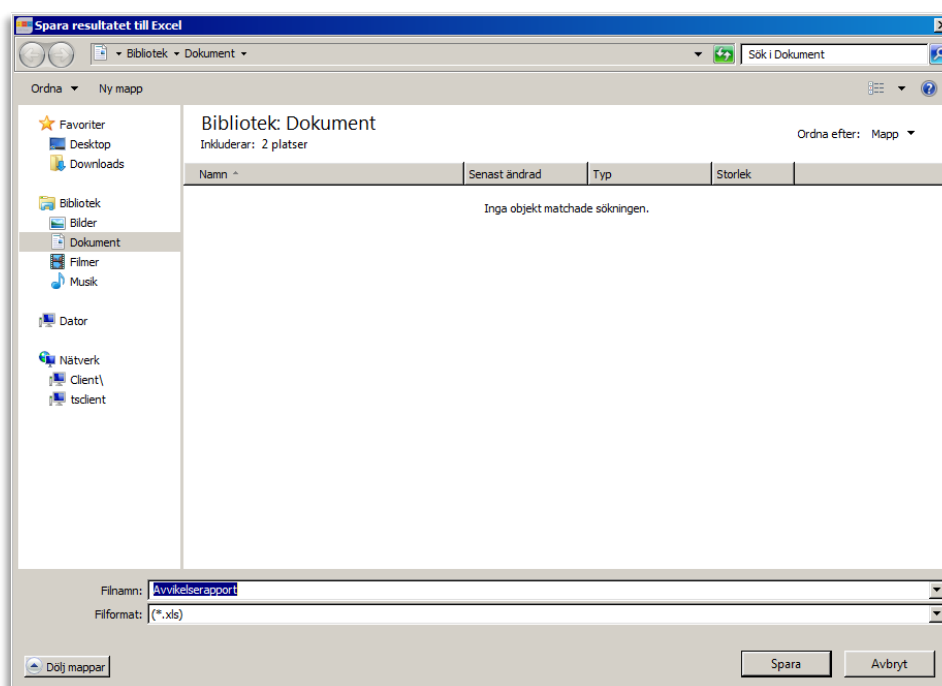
Spara resultatet till Excel

Bibliotek ▸ Dokument ▸

Sök i Dokument

Ordna ▾ Ny mapp

Favoriter
Desktop
Downloads

Bibliotek
Bilder
Dokument
Filmer
Musik

Dator

Nätverk
Client\
tsclient

Bibliotek: Dokument
Inkluderar: 2 platser

Ordna efter: Mapp ▾

| Namn | Senast ändrad | Typ | Storlek |
|---|---|---|---|

Inga objekt matchade sökningen.

Filnamn: Avvikelserapport
Filformat: (*.xls)

Dölj mappar

Spara
Avbryt